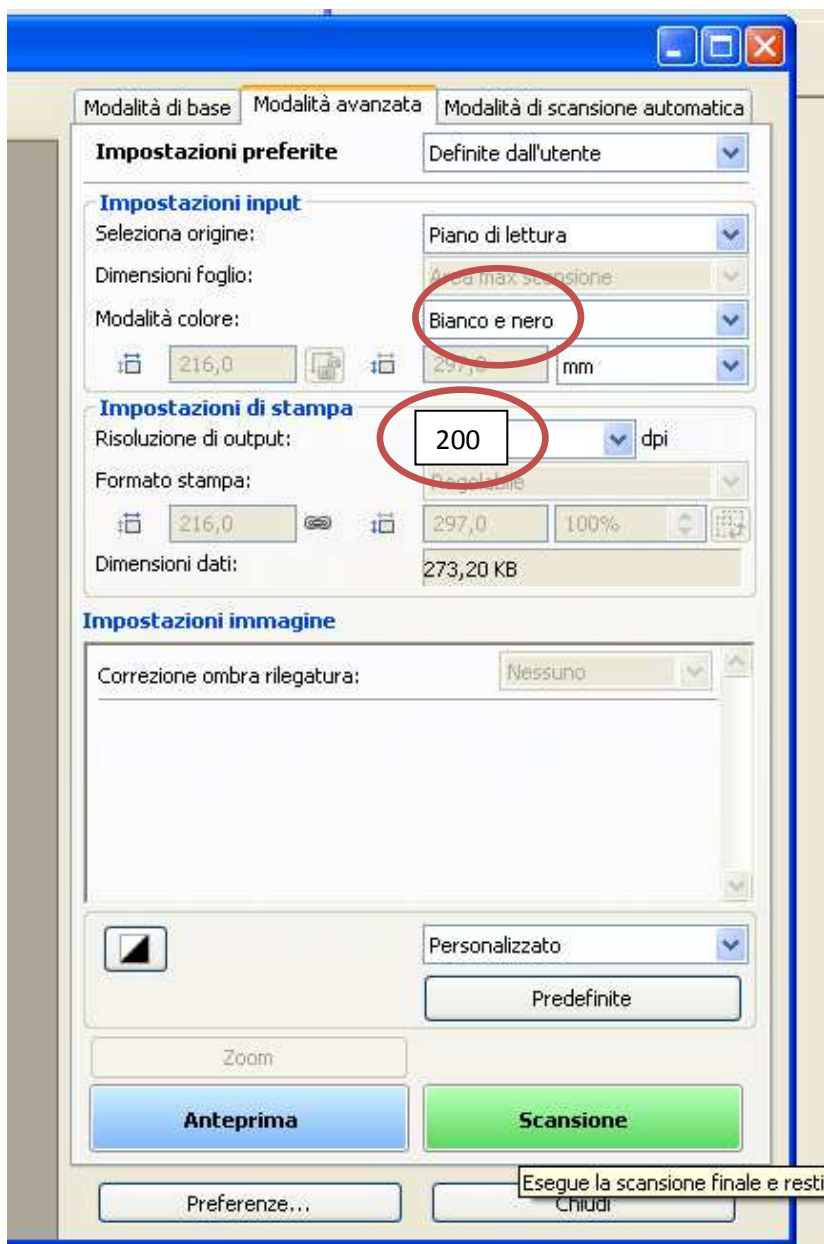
Modalità di base | Modalità avanzata | Modalità di scansione automatica

Impostazioni preferite | Definite dall'utente

Impostazioni input

Seleziona origine: Piano di lettura

Dimensioni foglio: Area max scansione

Modalità colore: Bianco e nero

216,0 | 297,0 | mm

Impostazioni di stampa

Risoluzione di output: 200 dpi

Formato stampa: Regolabile

216,0 | 297,0 | 100%

Dimensioni dati: 273,20 KB

Impostazioni immagine

Correzione ombra rilegatura: Nessuno

Personalizzato

Predefinite

Zoom

Anteprima

Scansione

Esegue la scansione finale e resti

Preferenze...

Chiudi